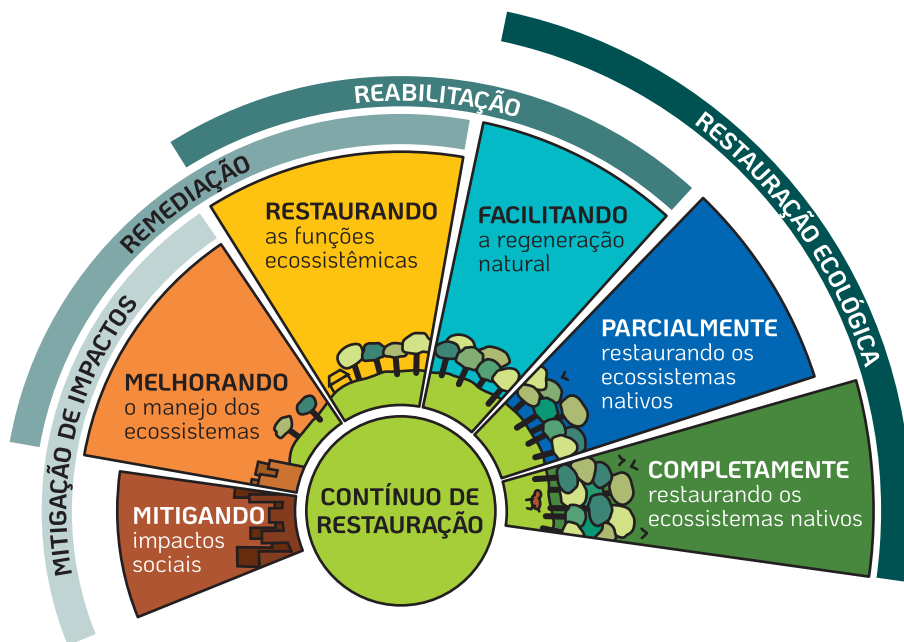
MITIGAÇÃO DE IMPACTOS

REMEDIAÇÃO

REABILITAÇÃO

RESTAURAÇÃO ECOLÓGICA

MITIGANDO impactos sociais

MELHORANDO o manejo dos ecossistemas

RESTAURANDO as funções ecossistêmicas

FACILITANDO a regeneração natural

PARCIALMENTE restaurando os ecossistemas nativos

COMPLETAMENTE restaurando os ecossistemas nativos

CONTÍNUO DE RESTAURAÇÃO